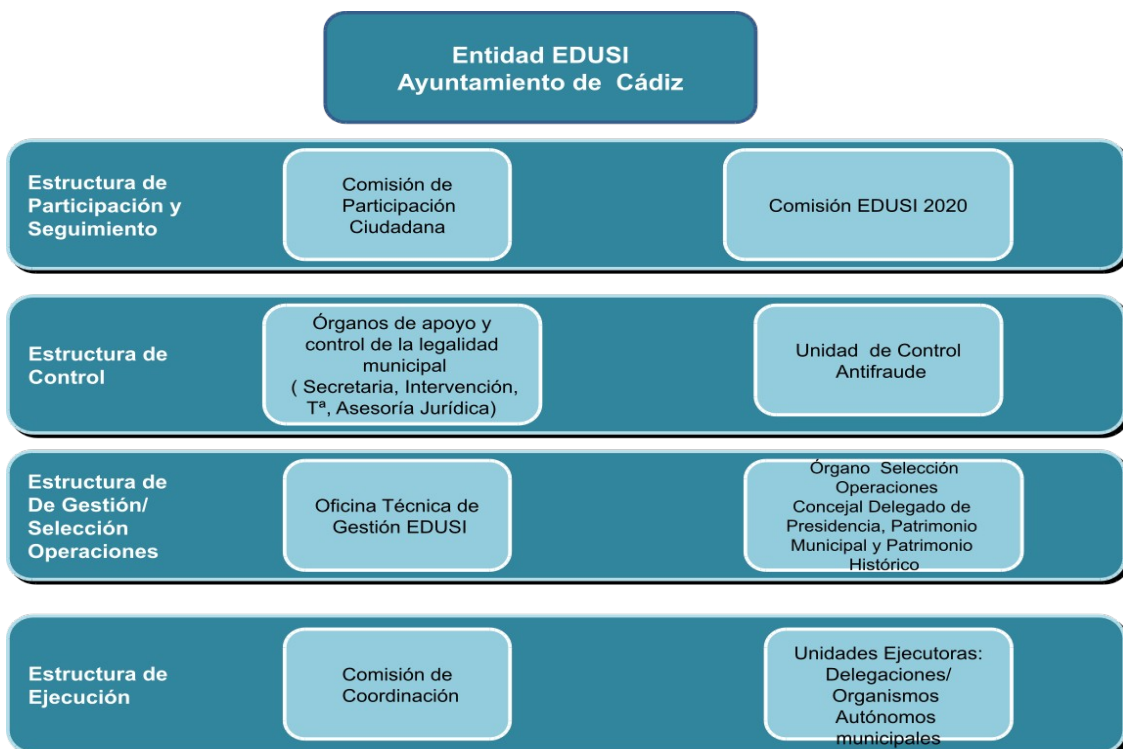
Entidad EDUSI
Ayuntamiento de Cádiz

Estructura de Participación y Seguimiento

Comisión de Participación Ciudadana

Comisión EDUSI 2020

Estructura de Control

Órganos de apoyo y control de la legalidad municipal ( Secretaria, Intervención, Tª, Asesoría Jurídica)

Unidad de Control Antifraude

Estructura de De Gestión/ Selección Operaciones

Oficina Técnica de Gestión EDUSI

Órgano Selección Operaciones Concejal Delegado de Presidencia, Patrimonio Municipal y Patrimonio Histórico

Estructura de Ejecución

Comisión de Coordinación

Unidades Ejecutoras: Delegaciones/ Organismos Autónomos municipales